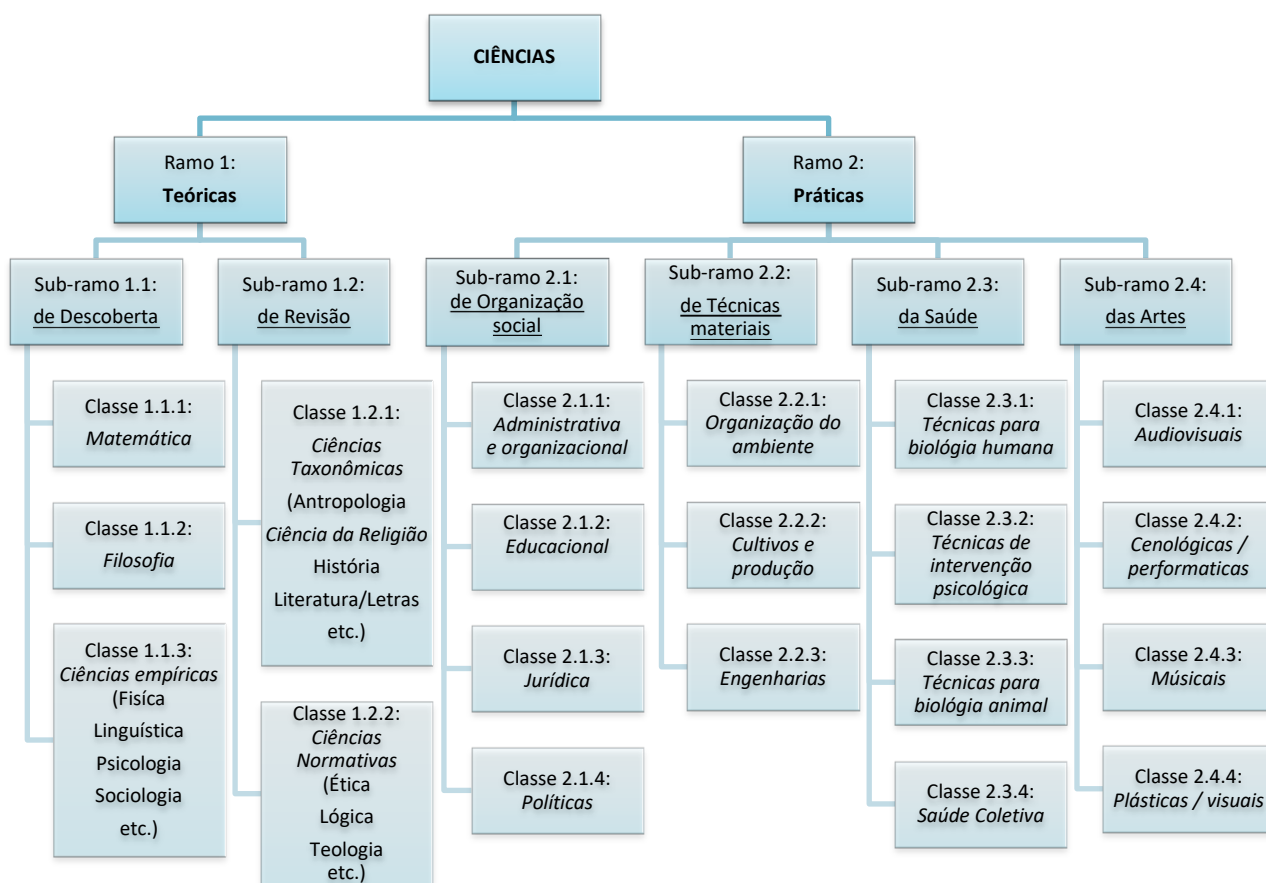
CIÊNCIAS

Ramo 1:
**Teóricas**

Ramo 2:
**Práticas**

Sub-ramo 1.1:
de Descoberta

Classe 1.1.1:
*Matemática*

Classe 1.1.2:
*Filosofia*

Classe 1.1.3:
*Ciências empíricas*
(Fisíca
Linguística
Psicologia
Sociologia
etc.)

Sub-ramo 1.2:
de Revisão

Classe 1.2.1:
*Ciências Taxonômicas*
(Antropologia
*Ciência da Religião*
História
Literatura/Letras
etc.)

Classe 1.2.2:
*Ciências Normativas*
(Ética
Lógica
Teologia
etc.)

Sub-ramo 2.1:
de Organização social

Classe 2.1.1:
*Administrativa e organizacional*

Classe 2.1.2:
*Educacional*

Classe 2.1.3:
*Jurídica*

Classe 2.1.4:
*Políticas*

Sub-ramo 2.2:
de Técnicas materiais

Classe 2.2.1:
*Organização do ambiente*

Classe 2.2.2:
*Cultivos e produção*

Classe 2.2.3:
*Engenharias*

Sub-ramo 2.3:
da Saúde

Classe 2.3.1:
*Técnicas para biológia humana*

Classe 2.3.2:
*Técnicas de intervenção psicológica*

Classe 2.3.3:
*Técnicas para biologia animal*

Classe 2.3.4:
*Saúde Coletiva*

Sub-ramo 2.4:
das Artes

Classe 2.4.1:
*Audiovisuais*

Classe 2.4.2:
*Cenológicas / performaticas*

Classe 2.4.3:
*Músicais*

Classe 2.4.4:
*Plásticas / visuais*